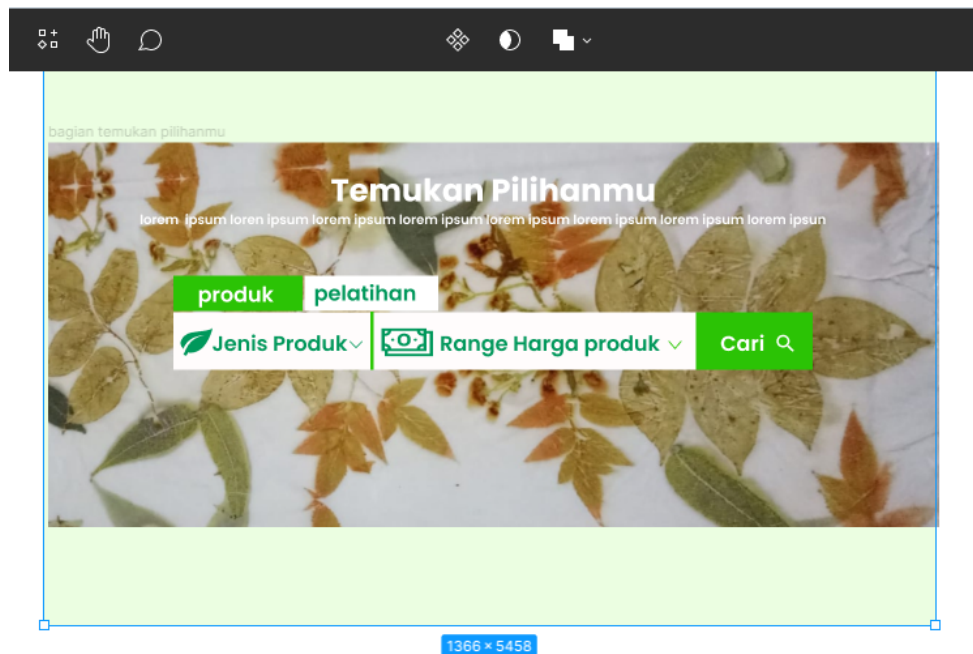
bagian temukan pilihanmu

Temukan Pilihanmu

lorem ipsum loren ipsum lorem ipsum lorem ipsum lorem ipsum lorem ipsum lorem ipsum lorem ipsun

produk pelatihan

Jenis Produk

Range Harga produk

Cari

1366 × 5458